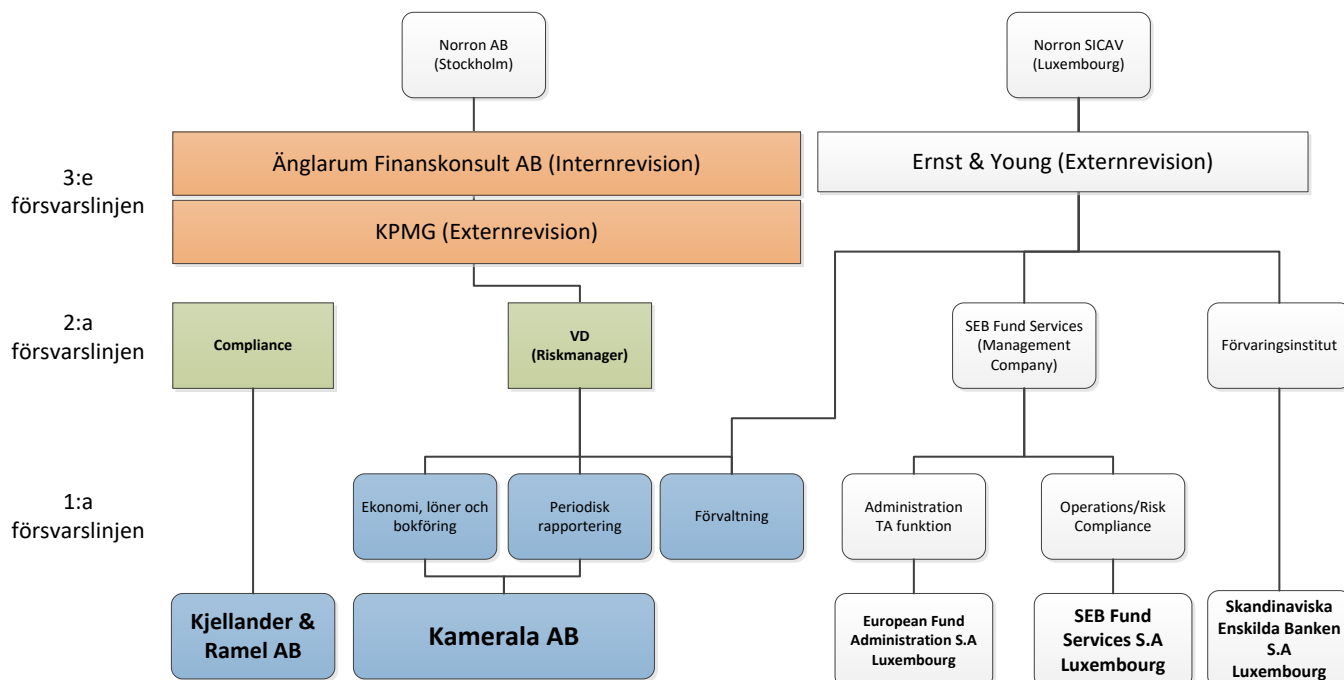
Norron AB (Stockholm)

Norron SICAV (Luxembourg)

3:e försvarslinjen

Änglarum Finanskonsult AB (Internrevision)

KPMG (Externrevision)

Ernst & Young (Externrevision)

2:a försvarslinjen

Compliance

VD (Riskmanager)

SEB Fund Services (Management Company)

Förvaringsinstitut

1:a försvarslinjen

Ekonomi, löner och bokföring

Periodisk rapportering

Förvaltning

Administration TA funktion

Operations/Risk Compliance

Kjellander & Ramel AB

Kamerala AB

European Fund Administration S.A Luxembourg

SEB Fund Services S.A Luxembourg

Skandinaviska Enskilda Banken S.A Luxembourg